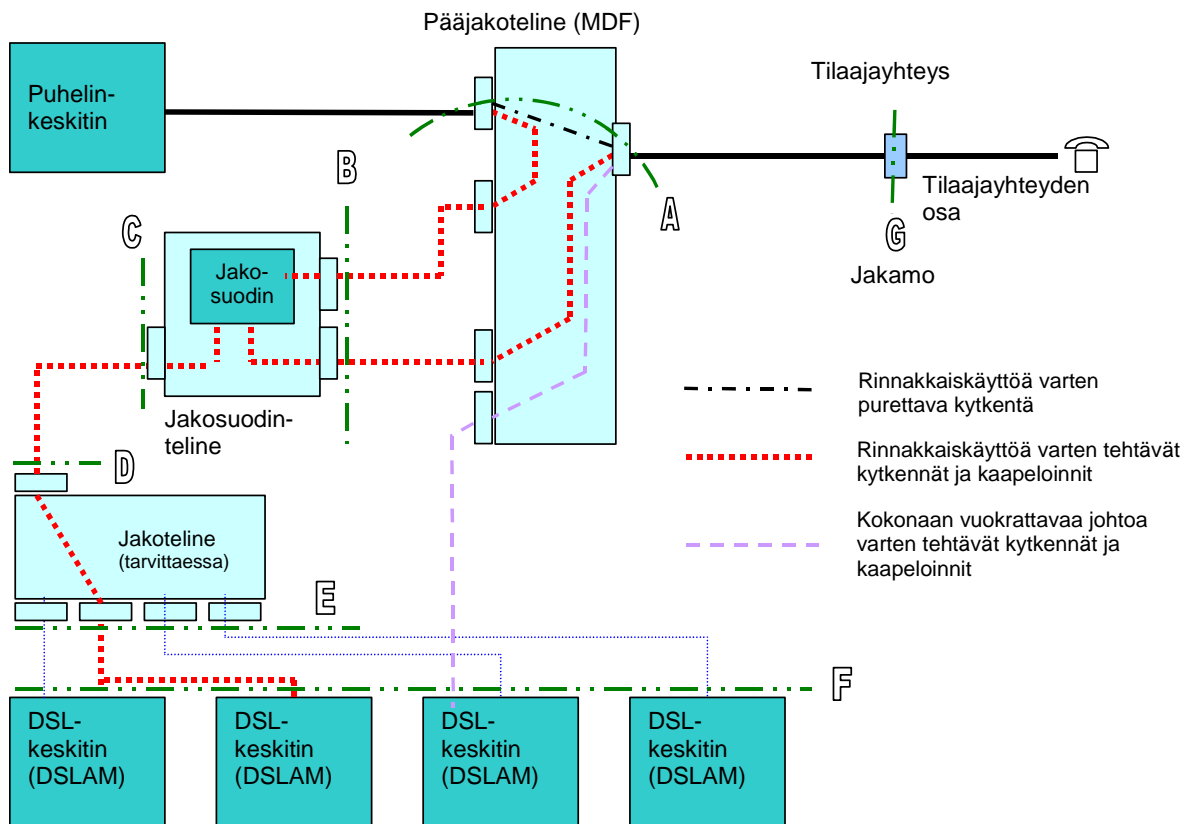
Pääjakoteline (MDF)

Puhelinkeskitin

Tilaajayhteys

B

A

Tilaajayhteyden osa

C

Jakosuodin

G

Jakamo

Jakosuodinteline

Rinnakkaiskäyttöä varten purettava kytkentä

Rinnakkaiskäyttöä varten tehtävät kytkennät ja kaapeloinnit

D

Jakoteline (tarvittaessa)

Kokonaan vuokrattavaa johtoa varten tehtävät kytkennät ja kaapeloinnit

E

F

DSL-keskitin (DSLAM)

DSL-keskitin (DSLAM)

DSL-keskitin (DSLAM)

DSL-keskitin (DSLAM)